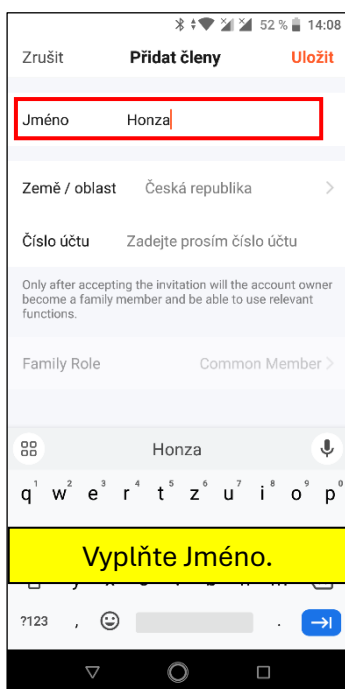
52 % 14:08

Zrušit Přidat členy Uložit

Jméno Honza

Země / oblast Česká republika >

Číslo účtu Zadejte prosím číslo účtu

Only after accepting the invitation will the account owner become a family member and be able to use relevant functions.

Family Role Common Member >

Honza

q 1 w 2 e 3 r 4 t 5 z 6 u 7 i 8 o 9 p 0

Vyplňte Jméno.

?123 , .